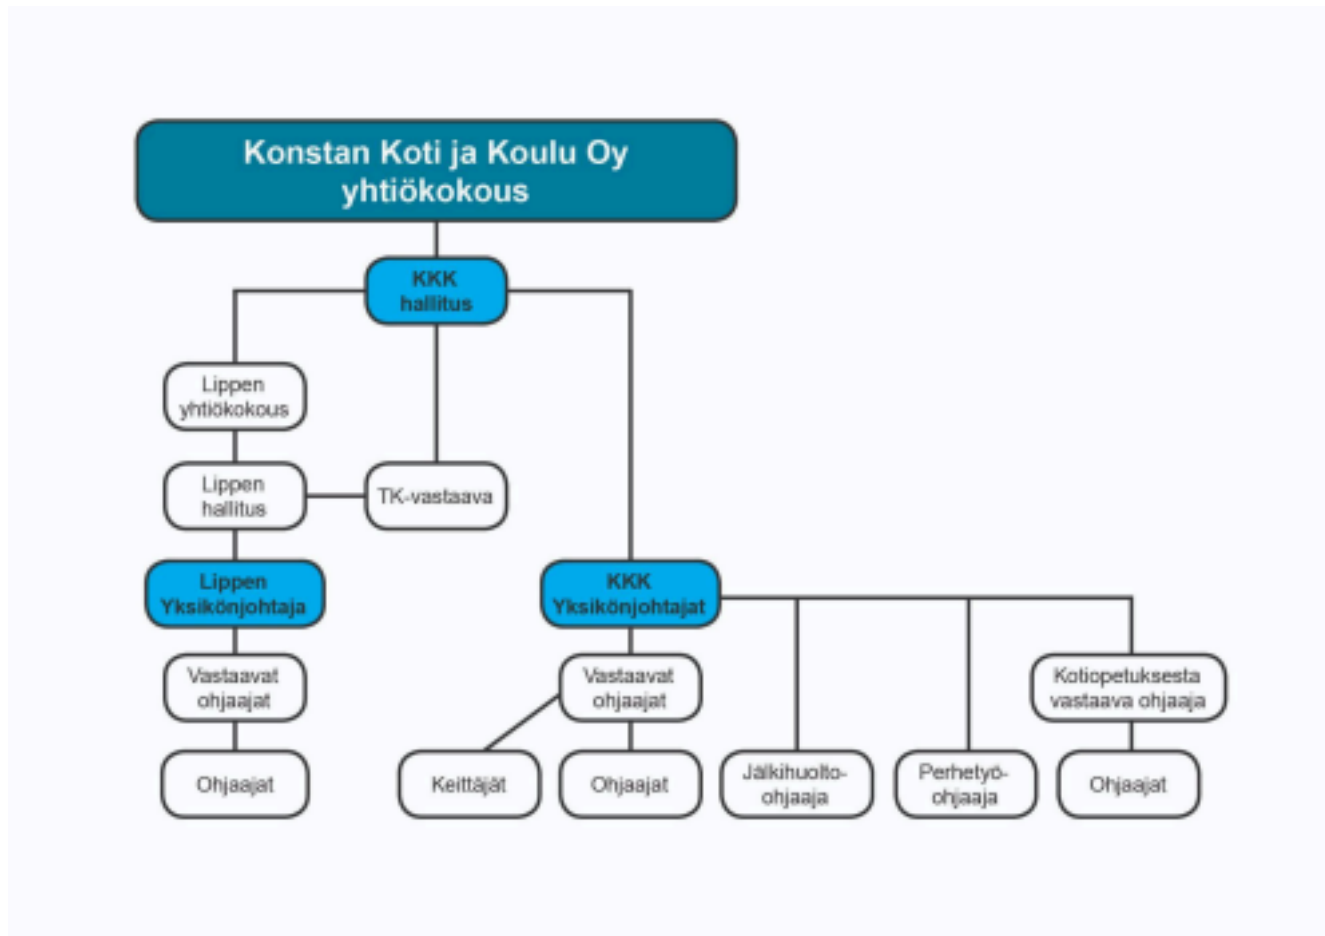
Konstan Koti ja Koulu Oy
yhtiökokous

KKK
hallitus

Lippen
yhtiökokous

Lippen
hallitus

TK-vastaava

Lippen
Yksikönjohtaja

KKK
Yksikönjohtajat

Vastaavat
ohjaajat

Ohjaajat

Vastaavat
ohjaajat

Keittäjät

Ohjaajat

Jälkihuolto-
ohjaaja

Perhetyö-
ohjaaja

Kotiopetuksesta
vastaava ohjaaja

Ohjaajat